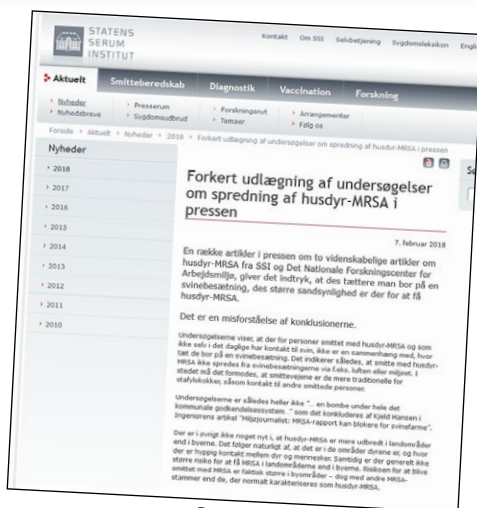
STATENS SERUM INSTITUT

Kontakt Om SSI Selvbetjening Sygdomsleksikon Engl

Aktuelt Smitteberedskab Diagnostik Vaccination Forskning

Nyheder Nyhedsbreve Presserum Sygdomsudbrud Forskningsnyt Temaer Arrangementer Følg os

Forside › Aktuelt › Nyheder › 2018 › Forkert udlægning af undersøgelser om spredning af husdyr-MRSA i pressen

Nyheder

2018
2017
2016
2015
2014
2013
2012
2011
2010

Forkert udlægning af undersøgelser om spredning af husdyr-MRSA i pressen

7. februar 2018

En række artikler i pressen om to videnskabelige artikler om husdyr-MRSA fra SSI og Det Nationale Forskningscenter for Arbejdsmiljø, giver det indtryk, at des tættere man bor på en svinebesætning, des større sandsynlighed er der for at få husdyr-MRSA.

Det er en misforståelse af konklusionerne.

Undersøgelserne viser, at der for personer smittet med husdyr-MRSA og som ikke selv i det daglige har kontakt til svin, ikke er en sammenhæng med, hvor tæt de bor på en svinebesætning. Det indikerer således, at smitte med husdyr-MRSA ikke spredes fra svinebesætningerne via f.eks. luften eller miljøet. I stedet må det formodes, at smittevejene er de mere traditionelle for stafylokokker, såsom kontakt til andre smittede personer.

Undersøgelserne er således heller ikke "... en bombe under hele det kommunale godkendelsessystem..." som det konkluderes af Kjeld Hansen i Ingeniørens artikel "Miljøjournalist: MRSA-rapport kan blokere for svinefarme".

Der er i øvrigt ikke noget nyt i, at husdyr-MRSA er mere udbredt i landområder end i byerne. Det følger naturligt af, at det er i de områder dyrene er, og hvor der er hyppig kontakt mellem dyr og mennesker. Samtidig er der generelt ikke større risiko for at få MRSA i landsmråderne end i byerne. Risikoen for at blive smittet med MRSA er faktisk større i byområder – dog med andre MRSA-stammer end de, der normalt karakteriseres som husdyr-MRSA.